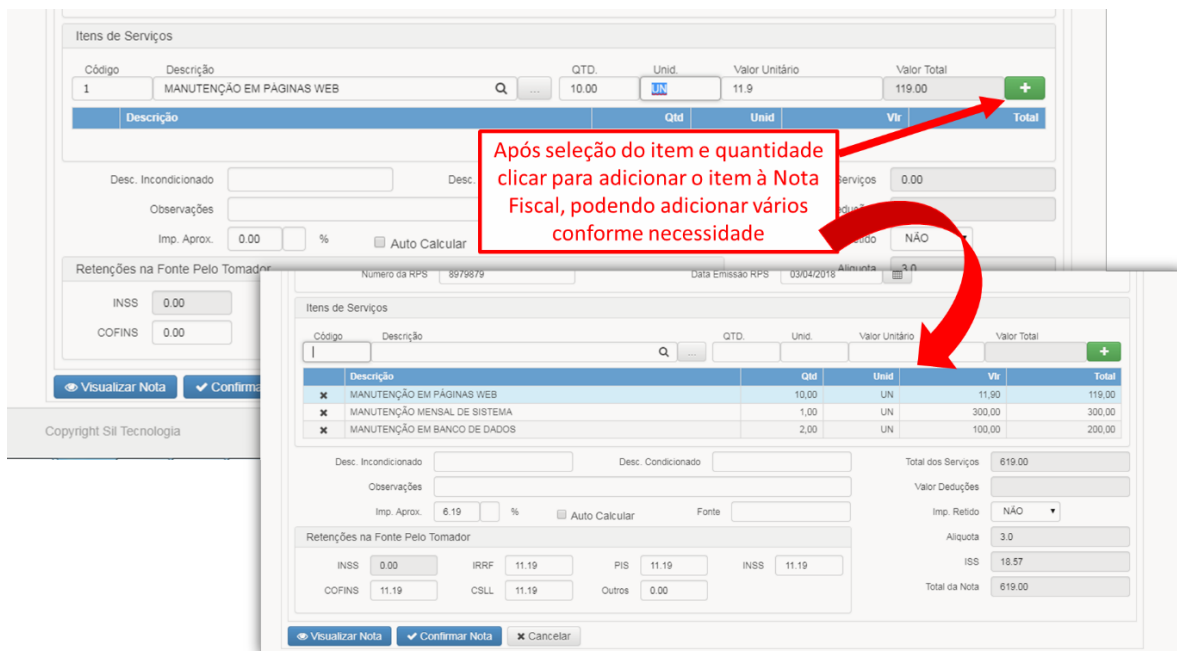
Itens de Serviços

| Código | Descrição | | QTD. | Unid. | Valor Unitário | Valor Total |
|---|---|---|---|---|---|---|
| 1 | MANUTENÇÃO EM PÁGINAS WEB | ... | 10.00 | UN | 11.9 | 119.00 |

+

| Descrição | Qtd | Unid | Vlr | Total |
|---|---|---|---|---|

Desc. Incondicionado
Desc.
Serviços 0.00
Observações
Impostos
Imp. Aprox. 0.00 %
Auto Calcular
Retido NÃO

Após seleção do item e quantidade clicar para adicionar o item à Nota Fiscal, podendo adicionar vários conforme necessidade

Retenções na Fonte Pelo Tomador
INSS 0.00
COFINS 0.00
Visualizar Nota
Confirmar
Copyright Sil Tecnologia

Número da RPS 8979879
Data Emissão RPS 03/04/2018
Aliquota 3.0

Itens de Serviços

Código Descrição QTD. Unid. Valor Unitário Valor Total
...
+

| | Descrição | Qtd | Unid | Vlr | Total |
|---|---|---|---|---|---|
| ✖ | MANUTENÇÃO EM PÁGINAS WEB | 10,00 | UN | 11,90 | 119,00 |
| ✖ | MANUTENÇÃO MENSAL DE SISTEMA | 1,00 | UN | 300,00 | 300,00 |
| ✖ | MANUTENÇÃO EM BANCO DE DADOS | 2,00 | UN | 100,00 | 200,00 |

Desc. Incondicionado
Desc. Condicionado
Total dos Serviços 619.00
Observações
Valor Deduções
Imp. Aprox. 6.19 %
Auto Calcular
Fonte
Imp. Retido NÃO

Retenções na Fonte Pelo Tomador
Aliquota 3.0
INSS 0.00 IRRF 11.19 PIS 11.19 INSS 11.19
ISS 18.57
COFINS 11.19 CSLL 11.19 Outros 0.00
Total da Nota 619.00

Visualizar Nota
Confirmar Nota
Cancelar